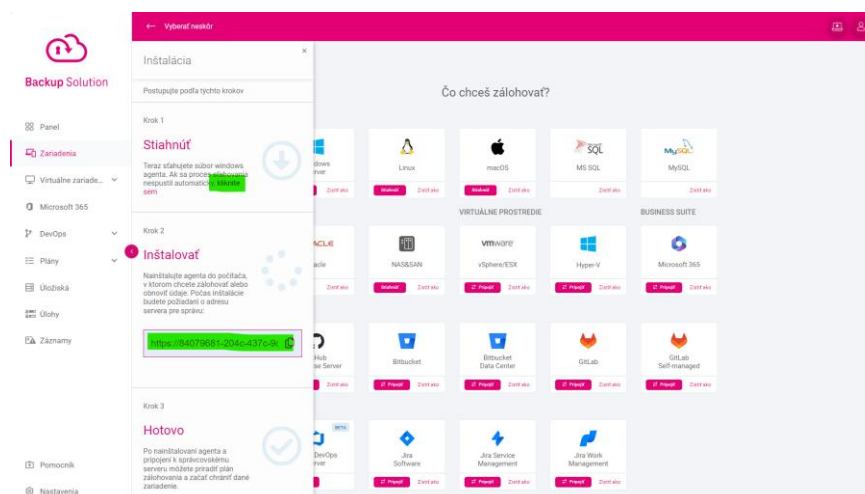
← Vyberať neskôr

Backup Solution

Panel
Zariadenia
Virtuálne zariade...
Microsoft 365
DevOps
Plány
Úložiská
Úlohy
Záznamy

Pomocník
Nastavenia

Inštalácia

Postupujte podľa týchto krokov

Krok 1

Stiahnuť

Teraz sťahujete súbor windows agenta. Ak sa proces sťahovania nespustil automaticky, kliknite sem

Krok 2

Inštalovať

Nainštalujte agenta do počítača, v ktorom chcete zálohovať alebo obnoviť údaje. Počas inštalácie budete požiadaní o adresu servera pre správu:

https://84079681-204c-437c-9c

Krok 3

Hotovo

Po nainštalovaní agenta a pripojení k správcovskému serveru môžete priradiť plán zálohovania a začať chrániť dané zariadenie.

Čo chceš zálohovať?

Windows Server
Linux
macOS
MS SQL
MySQL

VIRTUÁLNE PROSTREDIE

BUSINESS SUITE

Oracle
NAS&SAN
vSphere/ESX
Hyper-V
Microsoft 365

GitHub Enterprise Server
Bitbucket
Bitbucket Data Center
GitLab
GitLab Self-managed

BETA
Azure DevOps Server
Jira Software
Jira Service Management
Jira Work Management

Stiahnuť Zistiť viac
Pripojiť Zistiť viac